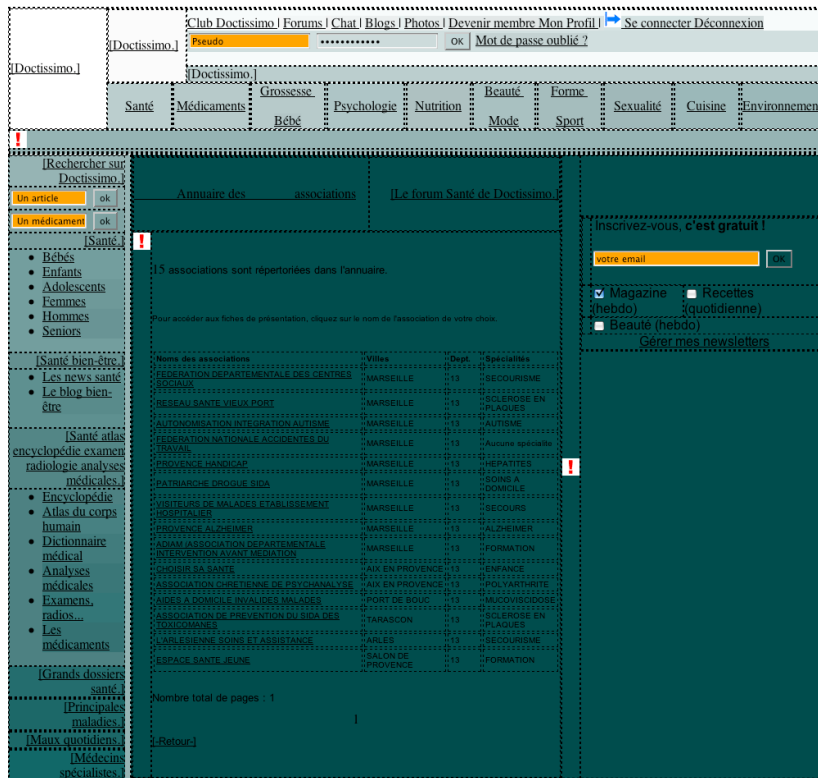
[Doctissimo.]

[Doctissimo.]

Club Doctissimo | Forums | Chat | Blogs | Photos | Devenir membre Mon Profil | Se connecter Déconnexion

Pseudo ••••••••••••• ok Mot de passe oublié ?

[Doctissimo.]

Santé | Médicaments | Grossesse Bébé | Psychologie | Nutrition | Beauté Mode | Forme Sport | Sexualité | Cuisine | Environnemen

!

[Rechercher sur Doctissimo.]

Un article ok

Un médicament ok

[Santé.]

- Bébés
- Enfants
- Adolescents
- Femmes
- Hommes
- Seniors

[Santé bien-être.]

- Les news santé
- Le blog bien-être

[Santé atlas encyclopédie examen radiologie analyses médicales.]

- Encyclopédie
- Atlas du corps humain
- Dictionnaire médical
- Analyses médicales
- Examens, radios...
- Les médicaments

[Grands dossiers santé.]

[Principales maladies.]

[Maux quotidiens.]

[Médecins spécialistes.]

Annuaire des associations

[Le forum Santé de Doctissimo.]

!

15 associations sont répertoriées dans l'annuaire.

Pour accéder aux fiches de présentation, cliquez sur le nom de l'association de votre choix.

| Noms des associations | Villes | Dept. | Spécialités |
|---|---|---|---|
| FEDERATION DEPARTEMENTALE DES CENTRES SOCIAUX | MARSEILLE | 13 | SECOURISME |
| RESEAU SANTE VIEUX PORT | MARSEILLE | 13 | SCLEROSE EN PLAQUES |
| AUTONOMISATION INTEGRATION AUTISME | MARSEILLE | 13 | AUTISME |
| FEDERATION NATIONALE ACCIDENTES DU TRAVAIL | MARSEILLE | 13 | Aucune spécialité |
| PROVENCE HANDICAP | MARSEILLE | 13 | HEPATITES |
| PATRIARCHE DROGUE SIDA | MARSEILLE | 13 | SOINS A DOMICILE |
| VISITEURS DE MALADES ETABLISSEMENT HOSPITALIER | MARSEILLE | 13 | SECOURS |
| PROVENCE ALZHEIMER | MARSEILLE | 13 | ALZHEIMER |
| ADAM (ASSOCIATION DEPARTEMENTALE INTERVENTION AVANT MEDIATION | MARSEILLE | 13 | FORMATION |
| CHOISIR SA SANTE | AIX EN PROVENCE | 13 | ENFANCE |
| ASSOCIATION CHRETIENNE DE PSYCHANALYSE | AIX EN PROVENCE | 13 | POLYARTHRITE |
| AIDES A DOMICILE INVALIDES MALADES | PORT DE BOUC | 13 | MUCOVISCIDOSE |
| ASSOCIATION DE PREVENTION DU SIDA DES TOXICOMANES | TARASCON | 13 | SCLEROSE EN PLAQUES |
| L'ARLESIENNE SOINS ET ASSISTANCE | ARLES | 13 | SECOURISME |
| ESPACE SANTE JEUNE | SALON DE PROVENCE | 13 | FORMATION |

Nombre total de pages : 1

1

[-Retour-]

!

Inscrivez-vous, c'est gratuit !

votre email OK

Magazine (hebdo) Recettes (quotidienne)

Beauté (hebdo)

Gérer mes newsletters